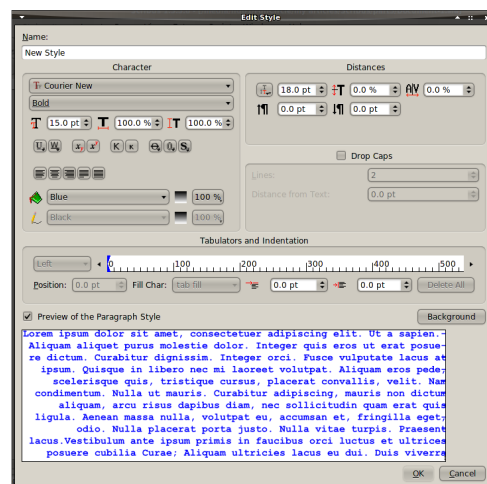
Edit Style

Name:

New Style

Character

Courier New

Bold

15.0 pt

100.0 %

100.0 %

Blue

100 %

Black

100 %

Distances

18.0 pt

0.0 %

0.0 %

0.0 pt

0.0 pt

Drop Caps

Lines:

2

Distance from Text:

0.0 pt

Tabulators and Indentation

Left

0 100 200 300 400 500

Position: 0.0 pt

Fill Char: tab fill

0.0 pt

0.0 pt

Delete All

Preview of the Paragraph Style

Background

Lorem ipsum dolor sit amet, consectetuer adipiscing elit. Ut a sapien. Aliquam aliquet purus molestie dolor. Integer quis eros ut erat posuere dictum. Curabitur dignissim. Integer orci. Fusce vulputate lacus at ipsum. Quisque in libero nec mi laoreet volutpat. Aliquam eros pede, scelerisque quis, tristique cursus, placerat convallis, velit. Nam condimentum. Nulla ut mauris. Curabitur adipiscing, mauris non dictum aliquam, arcu risus dapibus diam, nec sollicitudin quam erat quis ligula. Aenean massa nulla, volutpat eu, accumsan et, fringilla eget, odio. Nulla placerat porta justo. Nulla vitae turpis. Praesent lacus.Vestibulum ante ipsum primis in faucibus orci luctus et ultrices posuere cubilia Curae; Aliquam ultricies lacus eu dui. Duis viverra

OK

Cancel